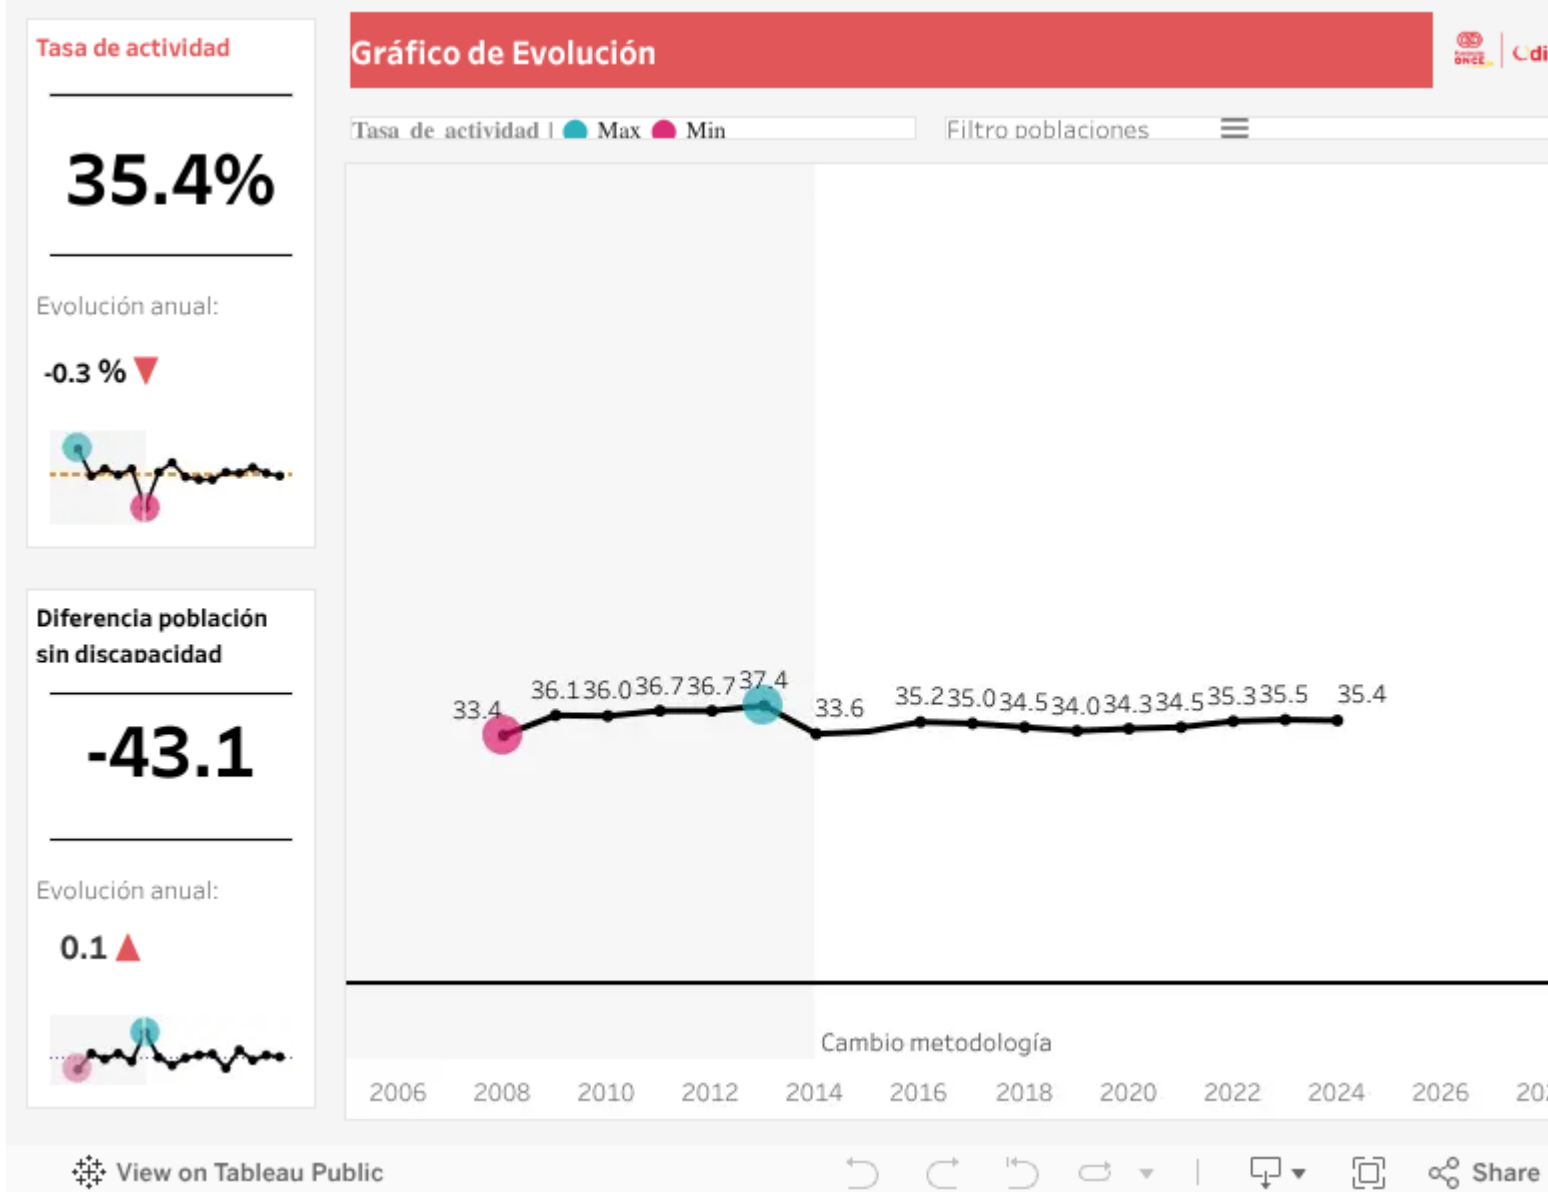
Tasa de actividad

35.4%

Evolución anual:

-0.3 %

Diferencia población sin discapacidad

-43.1

Evolución anual:

0.1

Gráfico de Evolución

ONCE | Cdi

Tasa de actividad | Max Min

Filtro poblaciones

33.4 36.1 36.0 36.7 36.7 37.4 33.6 35.2 35.0 34.5 34.0 34.3 34.5 35.3 35.5 35.4

Cambio metodología

2006 2008 2010 2012 2014 2016 2018 2020 2022 2024 2026 20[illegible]

View on Tableau Public

Share